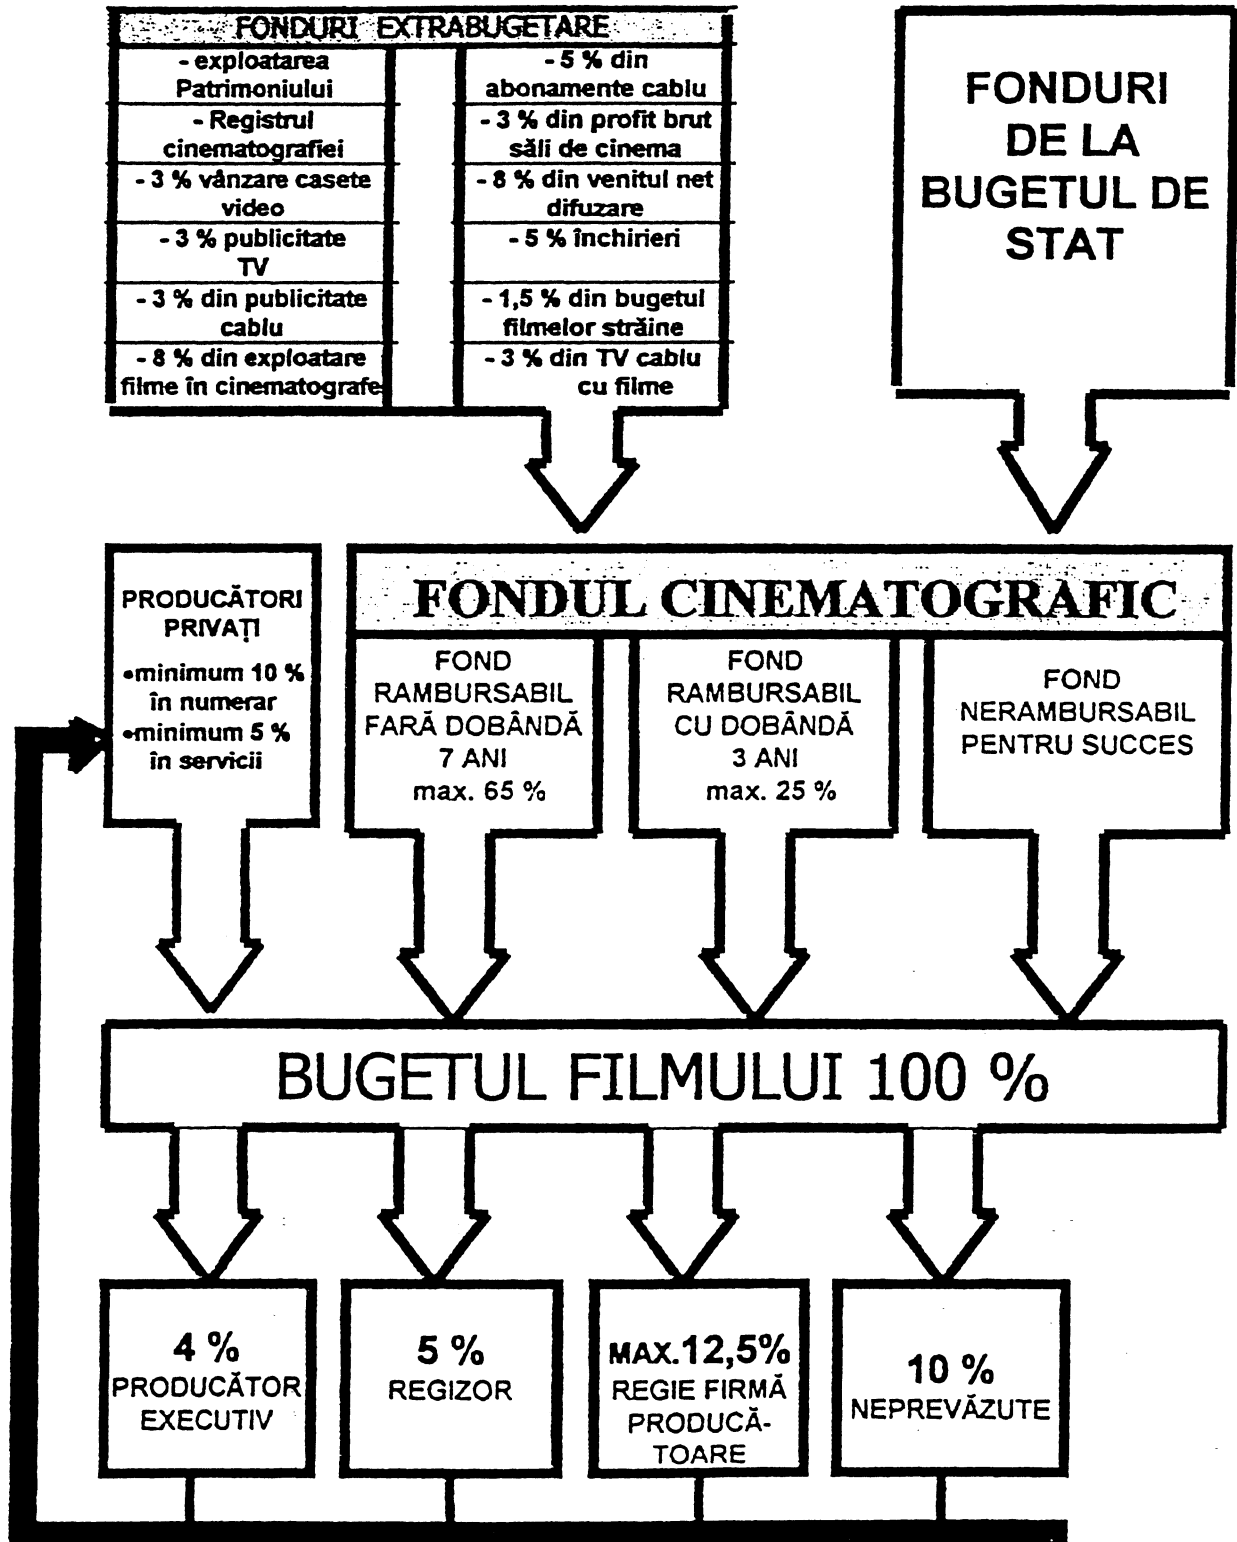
FONDURI EXTRABUGETARE

| | |
|---|---|
| - exploatarea Patrimoniului | - 5 % din abonamente cablu |
| - Registrul cinematografiei | - 3 % din profit brut săli de cinema |
| - 3 % vânzare casete video | - 8 % din venitul net difuzare |
| - 3 % publicitate TV | - 5 % închirieri |
| - 3 % din publicitate cablu | - 1,5 % din bugetul filmelor străine |
| - 8 % din exploatare filme în cinematografe | - 3 % din TV cablu cu filme |

FONDURI DE LA BUGETUL DE STAT

PRODUCĂTORI PRIVAȚI
•minimum 10 % în numerar
•minimum 5 % în servicii

FONDUL CINEMATOGRAFIC

FOND RAMBURSABIL FARĂ DOBÂNDĂ 7 ANI max. 65 %

FOND RAMBURSABIL CU DOBÂNDĂ 3 ANI max. 25 %

FOND NERAMBURSABIL PENTRU SUCCES

BUGETUL FILMULUI 100 %

4 % PRODUCĂTOR EXECUTIV

5 % REGIZOR

MAX.12,5% REGIE FIRMĂ PRODUCĂTOARE

10 % NEPREVĂZUTE